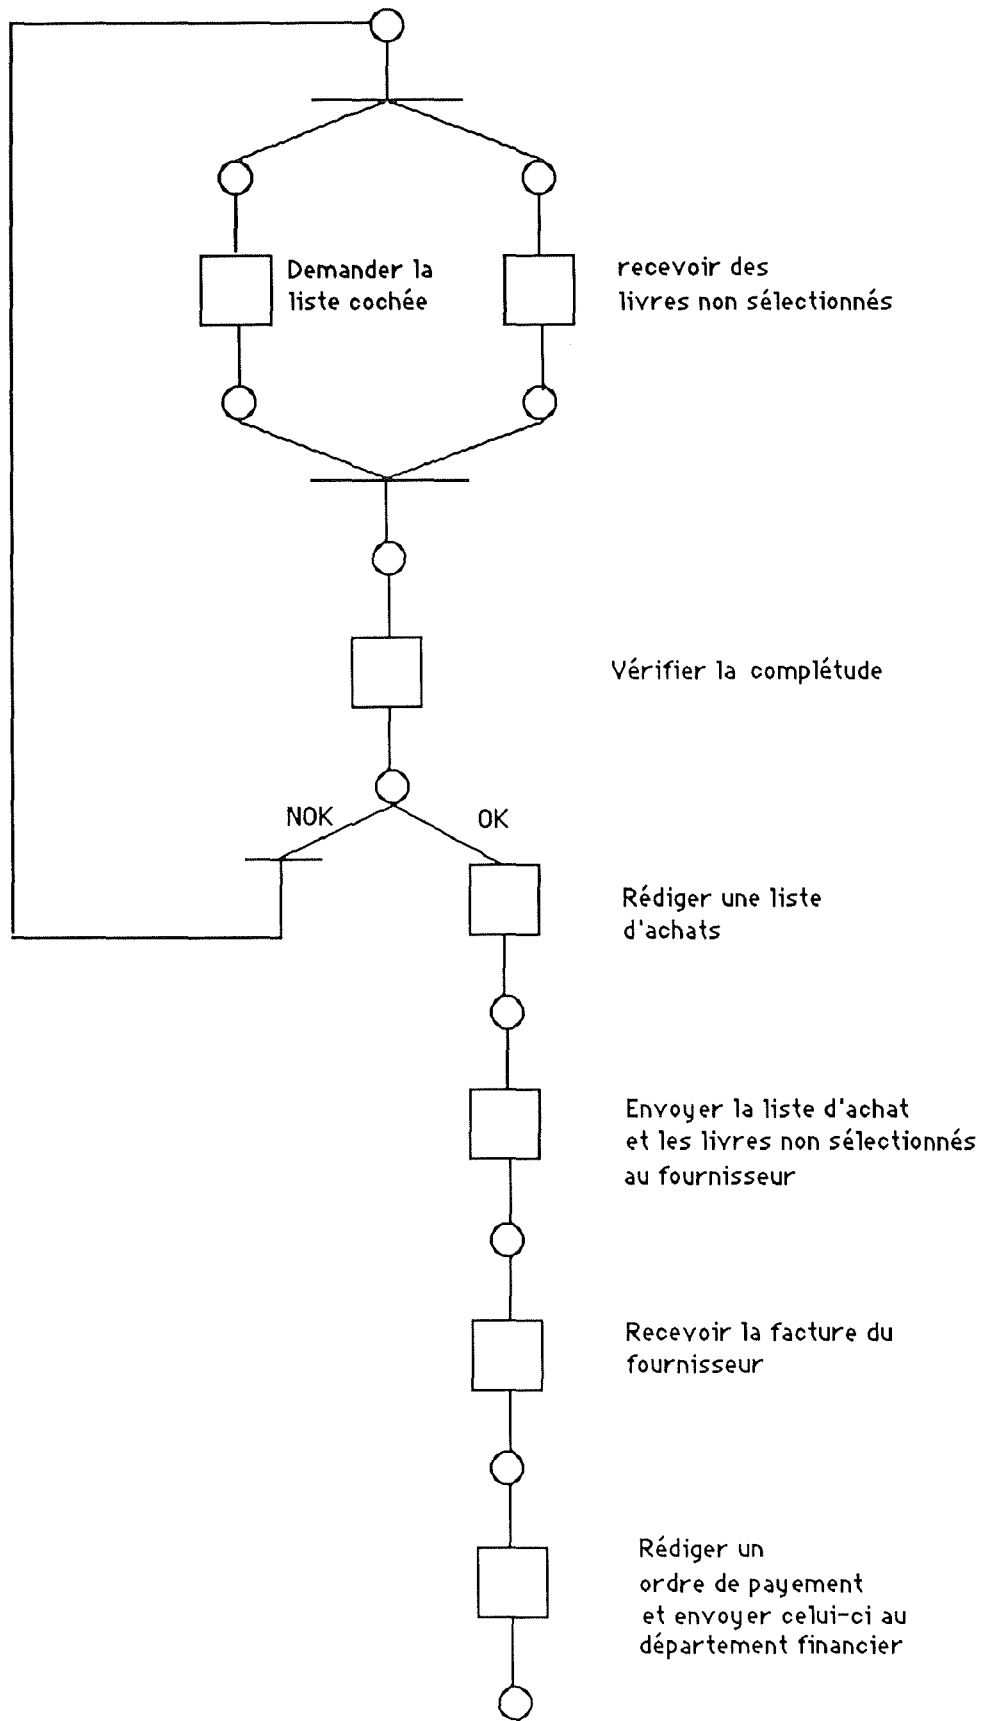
Demander la liste cochée

recevoir des livres non sélectionnés

Vérifier la complétude

NOK

OK

Rédiger une liste d'achats

Envoyer la liste d'achat et les livres non sélectionnés au fournisseur

Recevoir la facture du fournisseur

Rédiger un ordre de payement et envoyer celui-ci au département financier